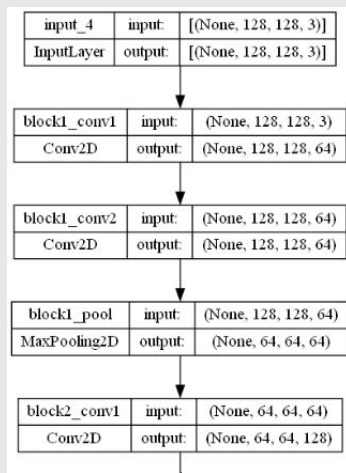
| input_4 | input: | [(None, 128, 128, 3)] |
|---|---|---|
| InputLayer | output: | [(None, 128, 128, 3)] |

| block1_conv1 | input: | (None, 128, 128, 3) |
|---|---|---|
| Conv2D | output: | (None, 128, 128, 64) |

| block1_conv2 | input: | (None, 128, 128, 64) |
|---|---|---|
| Conv2D | output: | (None, 128, 128, 64) |

| block1_pool | input: | (None, 128, 128, 64) |
|---|---|---|
| MaxPooling2D | output: | (None, 64, 64, 64) |

| block2_conv1 | input: | (None, 64, 64, 64) |
|---|---|---|
| Conv2D | output: | (None, 64, 64, 128) |